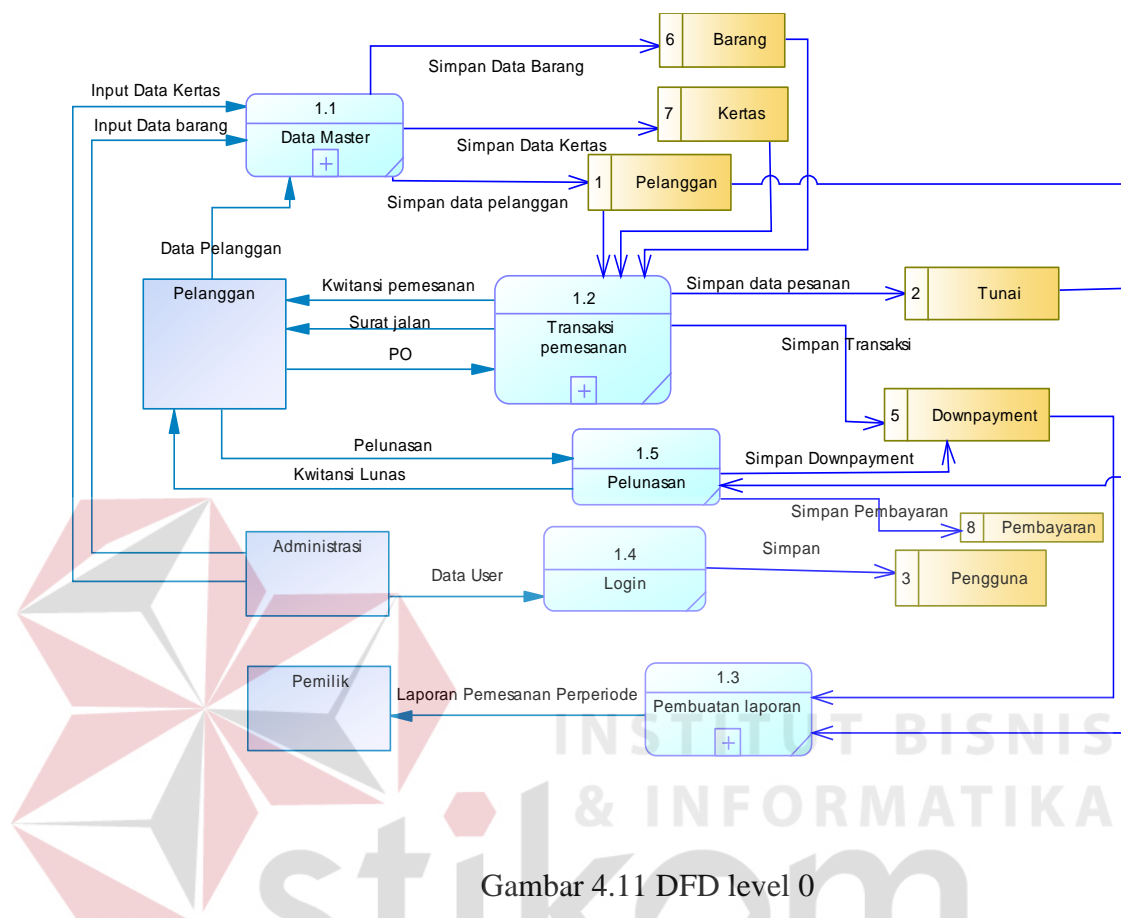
6 Barang

Simpan Data Barang

Input Data Kertas

1.1

Data Master

Input Data barang

7 Kertas

Simpan Data Kertas

1 Pelanggan

Simpan data pelanggan

Data Pelanggan

Pelanggan

Kwitansi pemesanan

1.2

Transaksi pemesanan

Simpan data pesanan

2 Tunai

Surat jalan

PO

Simpan Transaksi

5 Downpayment

Pelunasan

1.5

Pelunasan

Simpan Downpayment

Kwitansi Lunas

Simpan Pembayaran

8 Pembayaran

Administrasi

1.4

Login

Simpan

Data User

3 Pengguna

1.3

Pemilik

Laporan Pemesanan Perperiode

Pembuatan laporan

INSTITUT BISNIS & INFORMATIKA

stikom

Gambar 4.11 DFD level 0